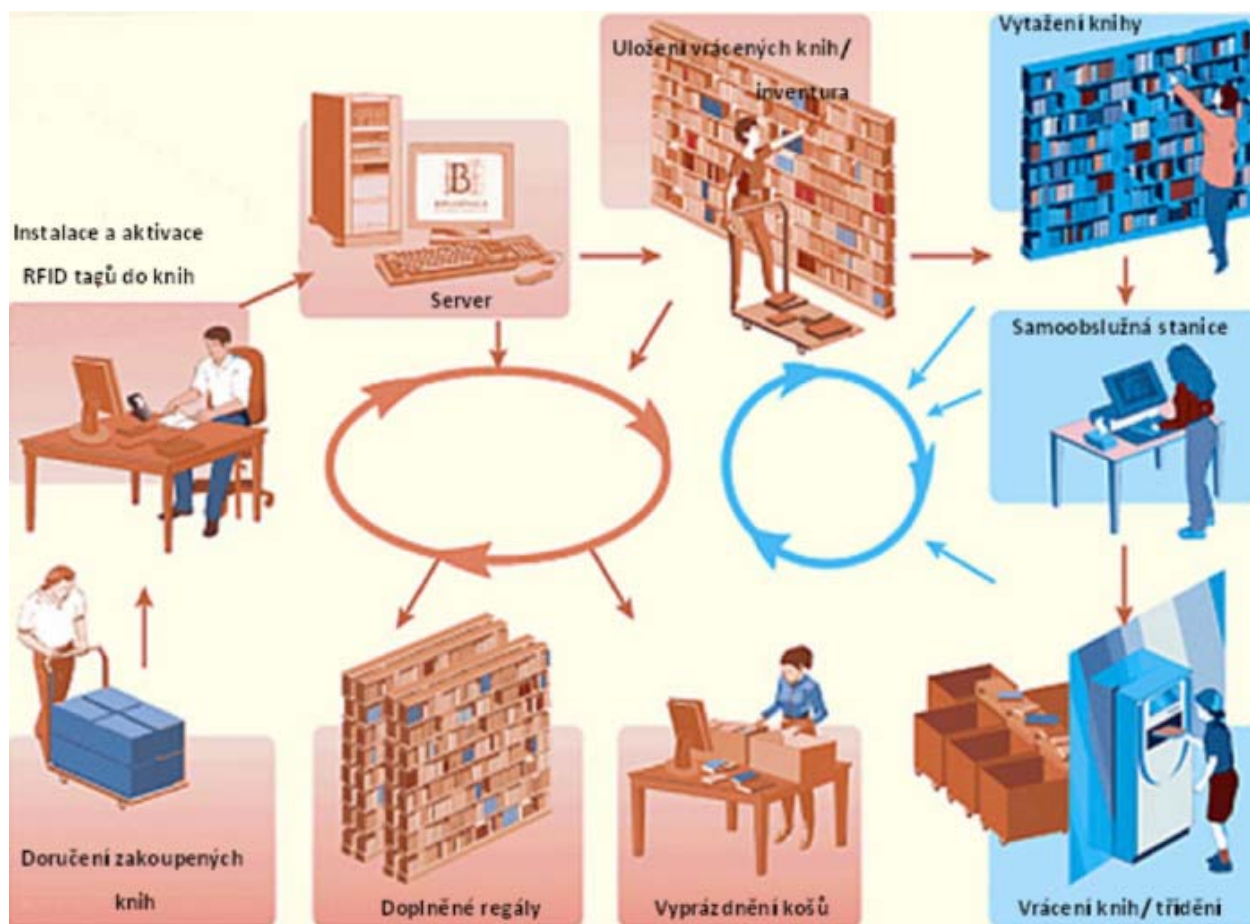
Instalace a aktivace RFID tagů do knih

Server

Uložení vrácených knih / inventura

Vytažení knihy

Samoobslužná stanice

Doručení zakoupených knih

Doplněné regály

Vyprázdnění košů

Vrácení knih / třídění